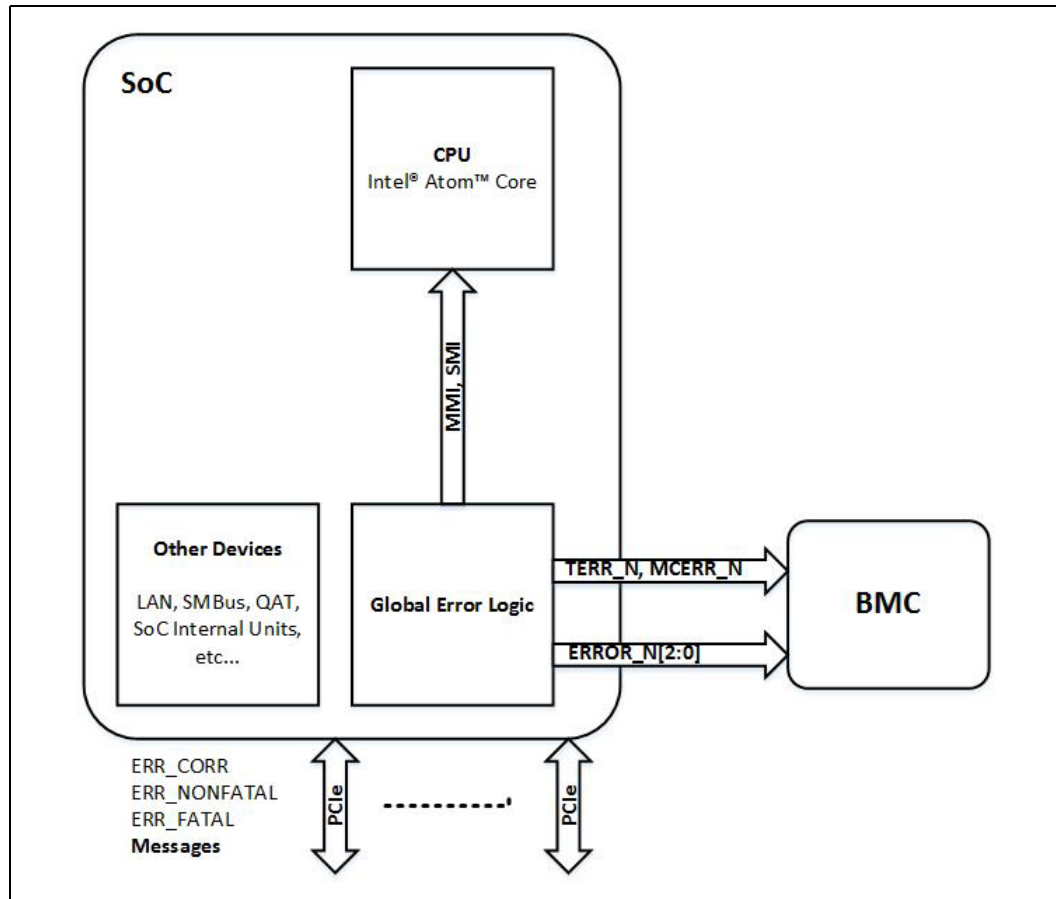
SoC

CPU
Intel® Atom™ Core

MMI, SMI

Other Devices

LAN, SMBus, QAT, SoC Internal Units, etc...

Global Error Logic

TERR_N, MCERR_N

ERROR_N[2:0]

BMC

ERR_CORR
ERR_NONFATAL
ERR_FATAL
Messages

PCIe

PCIe